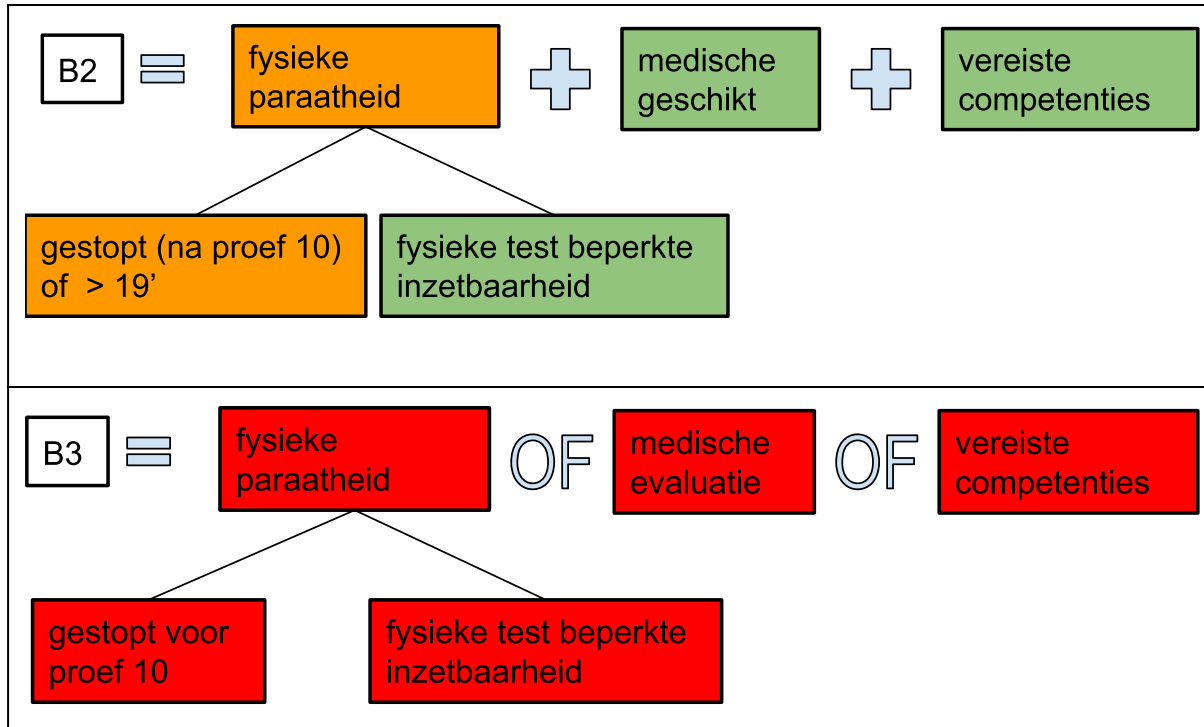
B2 = fysieke paraatheid + medische geschikt + vereiste competenties

gestopt (na proef 10) of > 19’

fysieke test beperkte inzetbaarheid

B3 = fysieke paraatheid OF medische evaluatie OF vereiste competenties

gestopt voor proef 10

fysieke test beperkte inzetbaarheid